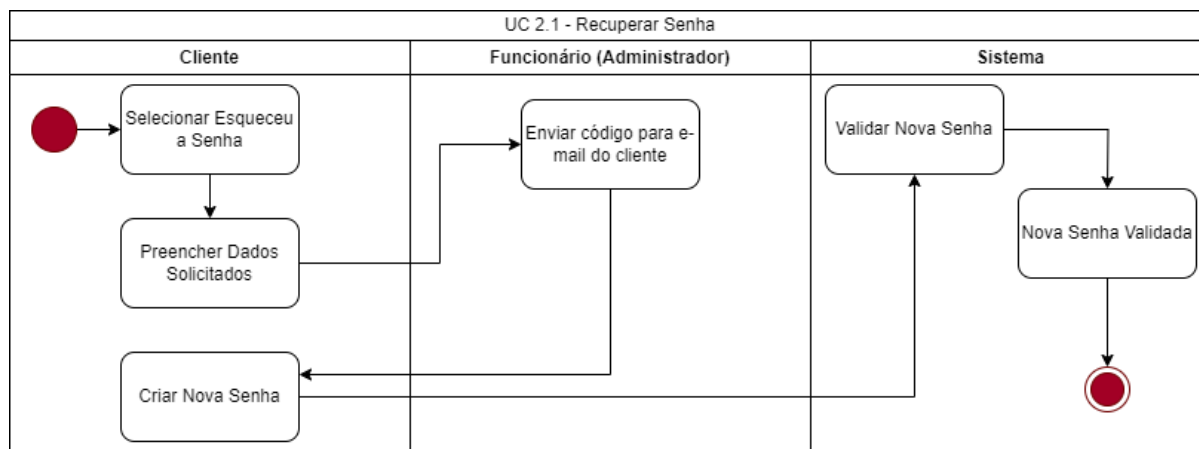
UC 2.1 - Recuperar Senha

| Cliente | Funcionário (Administrador) | Sistema |
|---|---|---|

Selecionar Esqueceu a Senha

Preencher Dados Solicitados

Criar Nova Senha

Enviar código para e-mail do cliente

Validar Nova Senha

Nova Senha Validada